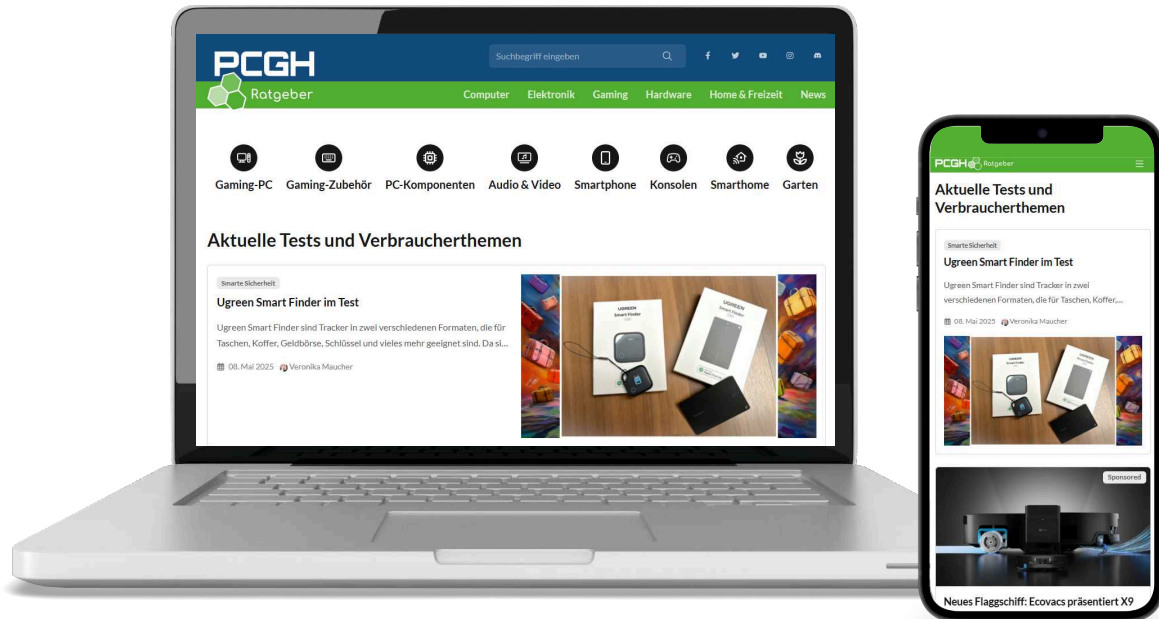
PCGH Ratgeber

Suchbegriff eingeben

Computer Elektronik Gaming Hardware Home & Freizeit News

Gaming-PC Gaming-Zubehör PC-Komponenten Audio & Video Smartphone Konsolen Smarthome Garten

Aktuelle Tests und Verbraucherthemen

Smarte Sicherheit

Ugreen Smart Finder im Test

Ugreen Smart Finder sind Tracker in zwei verschiedenen Formaten, die für Taschen, Koffer, Geldbörse, Schlüssel und vieles mehr geeignet sind. Da si...

08. Mai 2025 Veronika Maucher

UGREEN Smart Finder

UGREEN Smart Finder

PCGH Ratgeber

Aktuelle Tests und Verbraucherthemen

Smarte Sicherheit

Ugreen Smart Finder im Test

Ugreen Smart Finder sind Tracker in zwei verschiedenen Formaten, die für Taschen, Koffer,...

08. Mai 2025 Veronika Maucher

Sponsored

Neues Flaggschiff: Ecovacs präsentiert X9